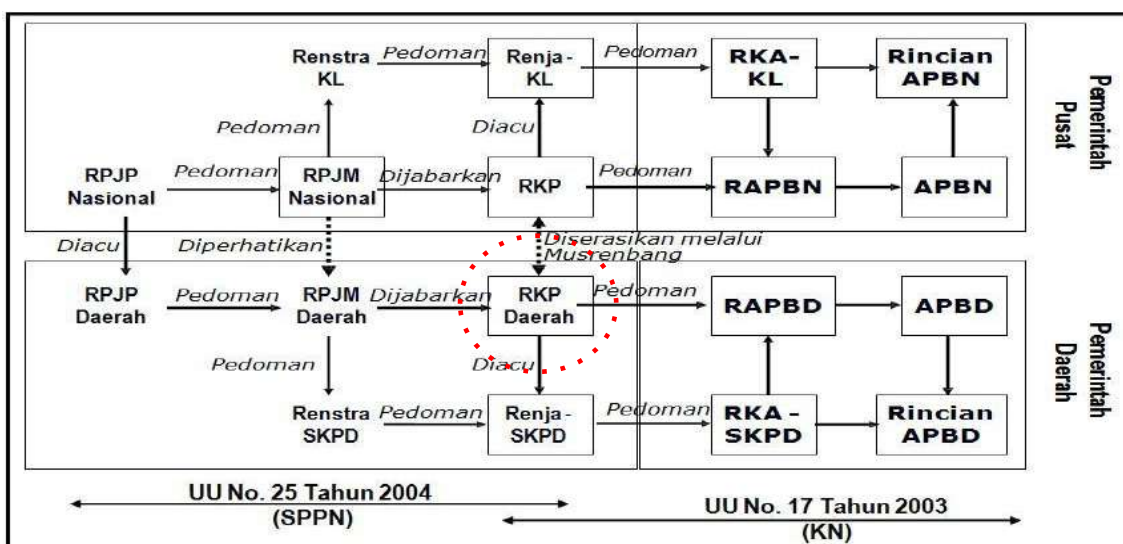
Renstra KL
Pedoman
Renja-KL
Pedoman
RKA-KL
Rincian APBN
Pemerintah Pusat
Pedoman
Diacu
RPJP Nasional
Pedoman
RPJM Nasional
Dijabarkan
RKP
Pedoman
RAPBN
APBN
Diacu
Diperhatikan
Diserasikan melalui Musrenbang
RPJP Daerah
Pedoman
RPJM Daerah
Dijabarkan
RKP Daerah
Pedoman
RAPBD
APBD
Pemerintah Daerah
Pedoman
Diacu
Renstra SKPD
Pedoman
Renja-SKPD
Pedoman
RKA-SKPD
Rincian APBD
UU No. 25 Tahun 2004 (SPPN)
UU No. 17 Tahun 2003 (KN)